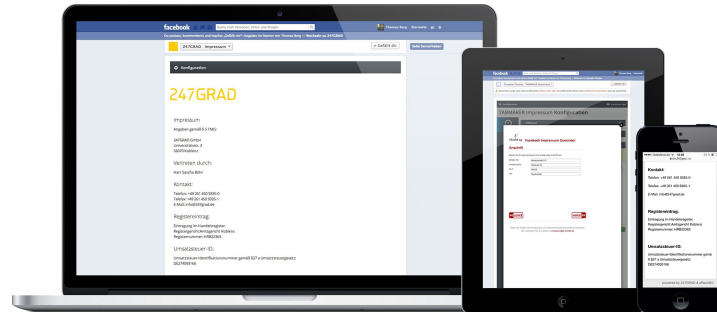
facebook

Thomas Berg Startseite

247GRAD Impressum

Gefällt mir

Konfiguration

247GRAD

Impressum

Angaben gemäß § 5 TMG:

247GRAD GmbH
Universitätsstr. 3
56070 Koblenz

Vertreten durch:

Herr Sascha Böhr

Kontakt:

Telefon: +49 261 450 9395-0
Telefax: +49 261 450 9395-1
E-Mail: info@247grad.de

Registereintrag:

Eintragung im Handelsregister.
Registergericht:Amtsgericht Koblenz
Registernummer: HRB22063

Umsatzsteuer-ID:

Umsatzsteuer-Identifikationsnummer gemäß §27 a Umsatzsteuergesetz:
DE274999166

facebook

Facebook Impressum Generator

Anschrift

Kontakt

Telefon: +49 261 450 9395-0

Telefax: +49 261 450 9395-1

E-Mail: info@247grad.de

Registereintrag:

Eintragung im Handelsregister.
Registergericht:Amtsgericht Koblenz
Registernummer: HRB22063

Umsatzsteuer-ID:

Umsatzsteuer-Identifikationsnummer gemäß § 27 a Umsatzsteuergesetz:
DE274999166

powered by 247GRAD & effectiv360